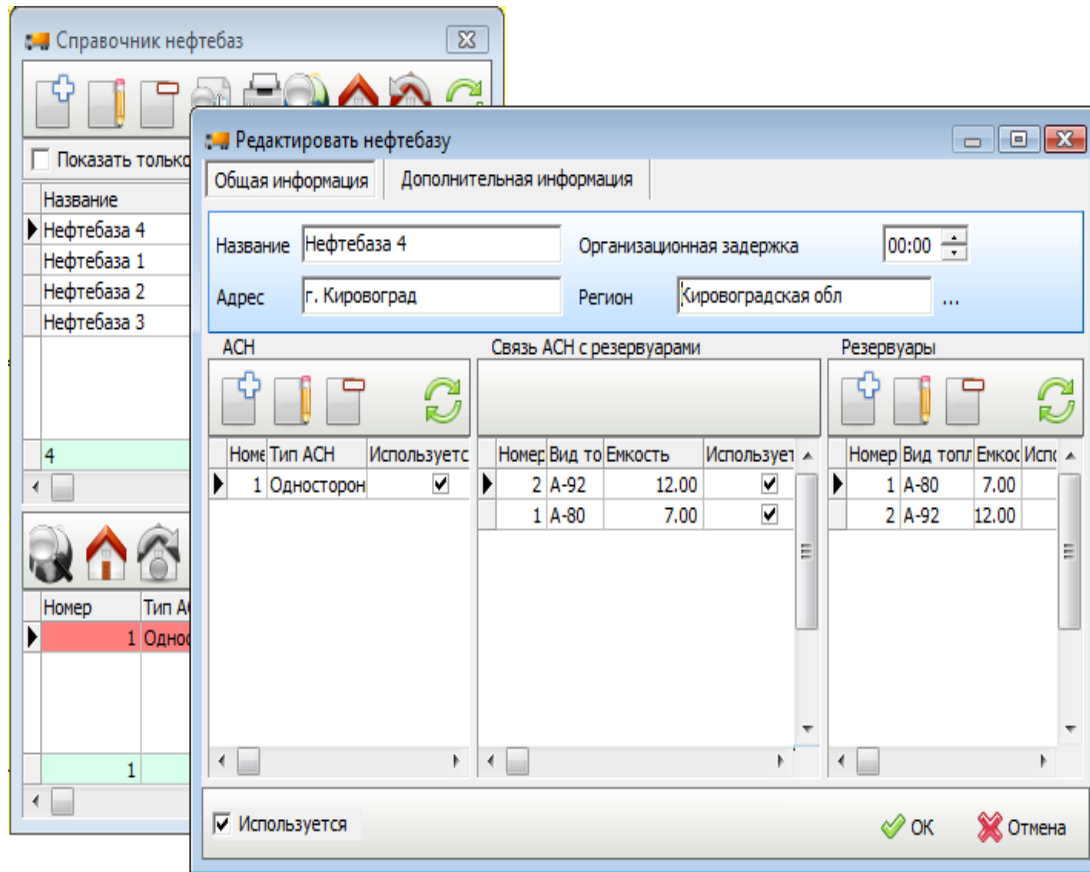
Справочник нефтебаз

Показать только

| Название |
|---|
| Нефтебаза 4 |
| Нефтебаза 1 |
| Нефтебаза 2 |
| Нефтебаза 3 |

4

| Номер | Тип А |
|---|---|
| 1 | Однос |

1

Редактировать нефтебазу

Общая информация | Дополнительная информация

Название Нефтебаза 4

Организационная задержка 00:00

Адрес г. Кировоград

Регион Кировоградская обл ...

АСН

| Номе | Тип АСН | Используетс |
|---|---|---|
| 1 | Односторон | ✓ |

Связь АСН с резервуарами

| Номер | Вид то | Емкость | Используе |
|---|---|---|---|
| 2 | А-92 | 12.00 | ✓ |
| 1 | А-80 | 7.00 | ✓ |

Резервуары

| Номер | Вид топл | Емкос | Испо |
|---|---|---|---|
| 1 | А-80 | 7.00 | |
| 2 | А-92 | 12.00 | |

Используется

OK Отмена